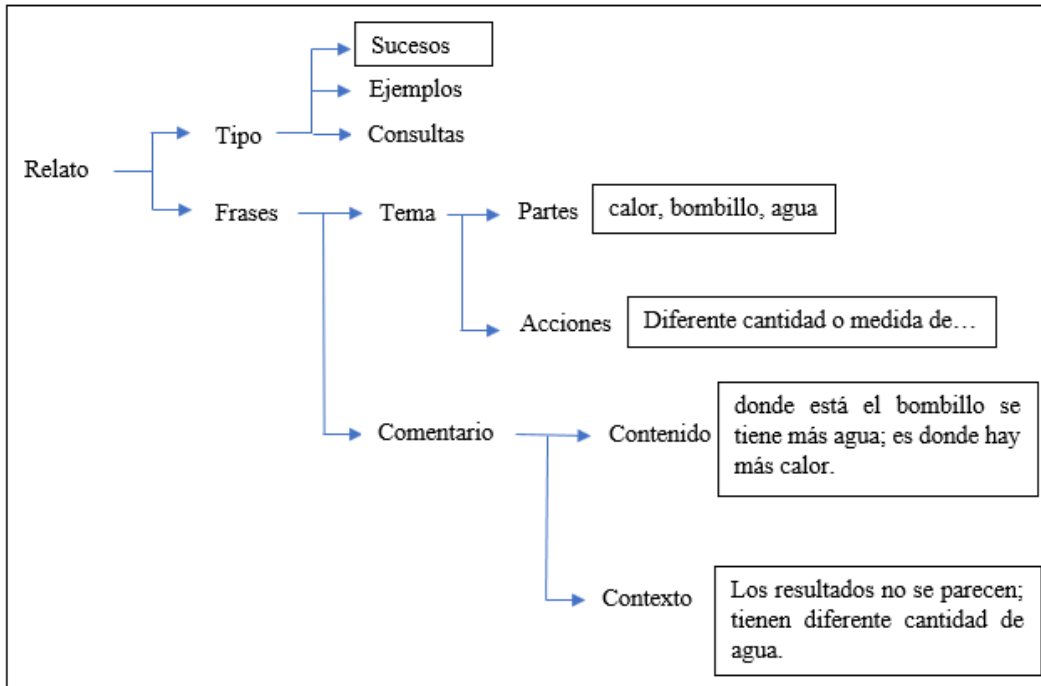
Relato

Tipo

Sucesos

Ejemplos

Consultas

Frases

Tema

Partes

calor, bombillo, agua

Acciones

Diferente cantidad o medida de…

Comentario

Contenido

donde está el bombillo se tiene más agua; es donde hay más calor.

Contexto

Los resultados no se parecen; tienen diferente cantidad de agua.